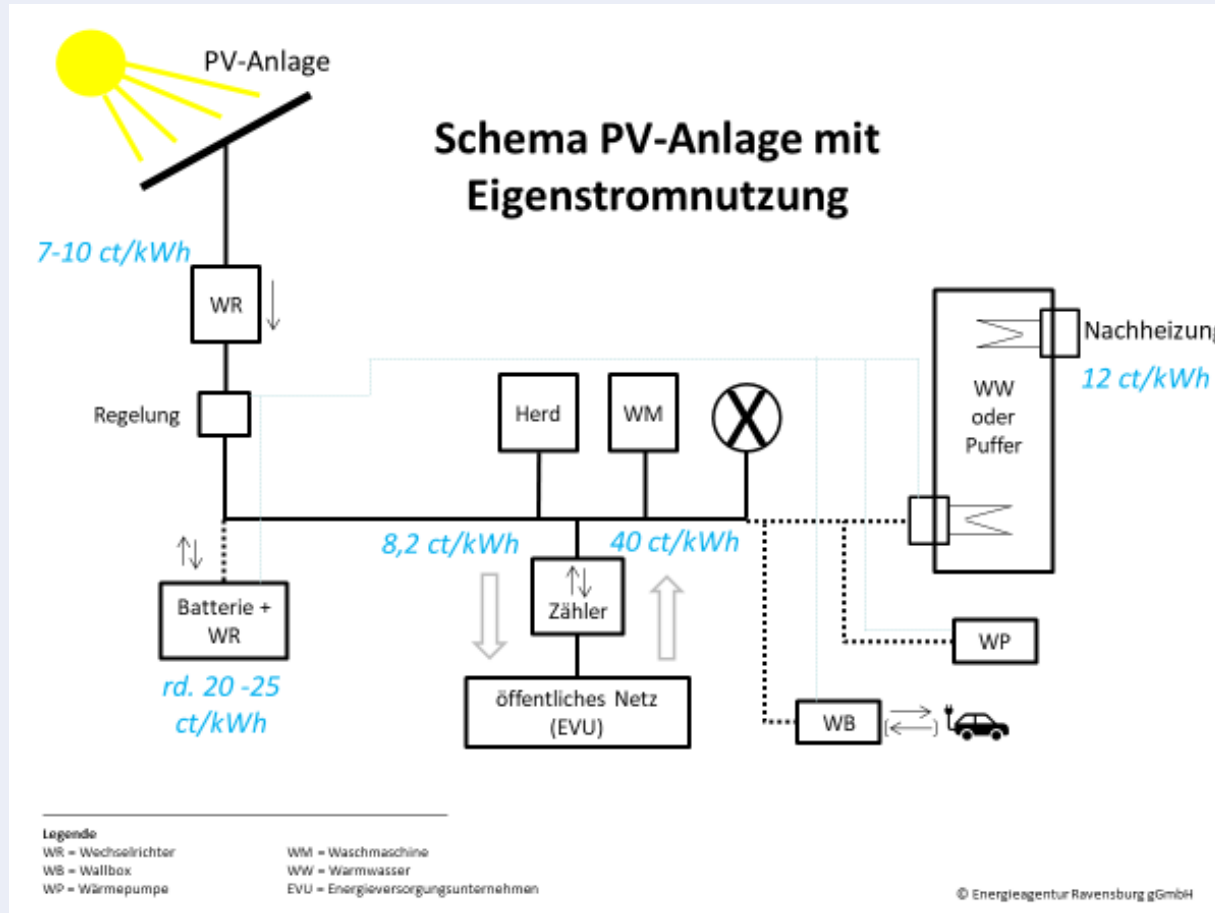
PV-Anlage

Schema PV-Anlage mit Eigenstromnutzung

7-10 ct/kWh

WR

Regelung

Herd

WM

WW oder Puffer

Nachheizung

12 ct/kWh

8,2 ct/kWh

40 ct/kWh

Batterie + WR

rd. 20 -25 ct/kWh

Zähler

öffentliches Netz (EVU)

WP

WB

Legende
WR = Wechselrichter
WB = Wallbox
WP = Wärmepumpe

WM = Waschmaschine
WW = Warmwasser
EVU = Energieversorgungsunternehmen

© Energieagentur Ravensburg gGmbH